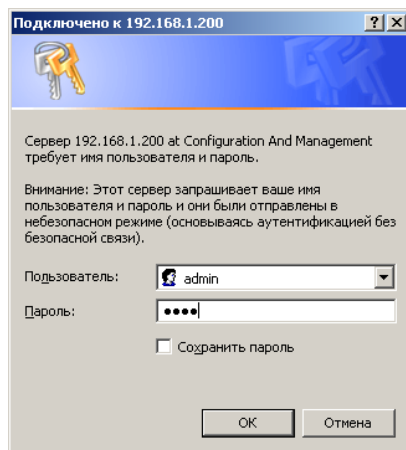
Подключено к 192.168.1.200

? X

Сервер 192.168.1.200 at Configuration And Management требует имя пользователя и пароль.

Внимание: Этот сервер запрашивает ваше имя пользователя и пароль и они были отправлены в небезопасном режиме (основываясь аутентификацией без безопасной связи).

Пользователь: admin

Пароль: ••••

Сохранить пароль

OK Отмена